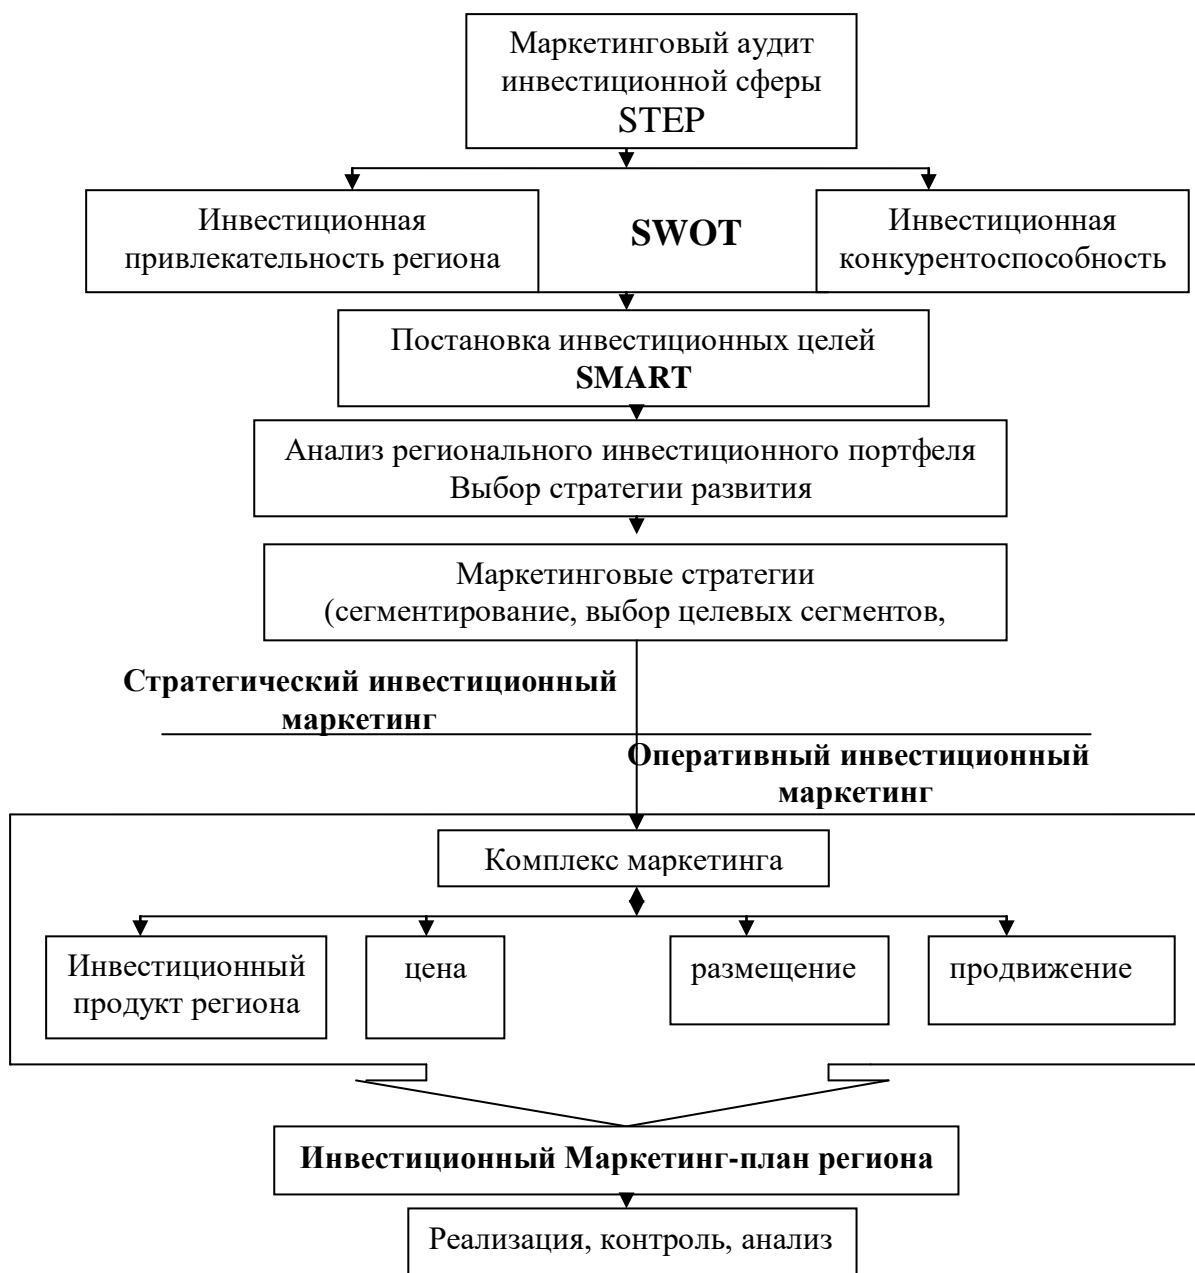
Маркетинговый аудит инвестиционной сферы STEP

Инвестиционная привлекательность региона

SWOT

Инвестиционная конкурентоспособность

Постановка инвестиционных целей SMART

Анализ регионального инвестиционного портфеля Выбор стратегии развития

Маркетинговые стратегии (сегментирование, выбор целевых сегментов,

Стратегический инвестиционный маркетинг

Оперативный инвестиционный маркетинг

Комплекс маркетинга

Инвестиционный продукт региона

цена

размещение

продвижение

Инвестиционный Маркетинг-план региона

Реализация, контроль, анализ